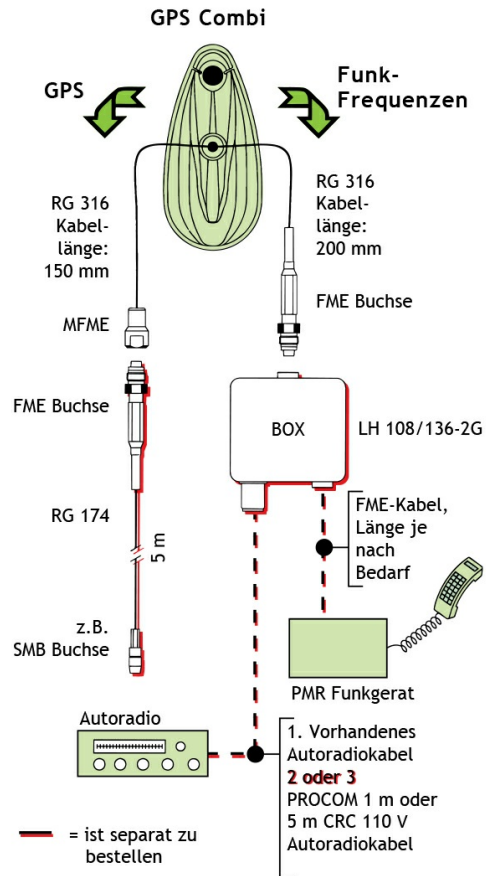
GPS Combi

GPS

Funk-Frequenzen

RG 316 Kabellänge: 150 mm

RG 316 Kabellänge: 200 mm

MFME

FME Buchse

FME Buchse

BOX

LH 108/136-2G

RG 174

5 m

FME-Kabel, Länge je nach Bedarf

z.B. SMB Buchse

PMR Funkgerat

Autoradio

1. Vorhandenes Autoradiokabel
2 oder 3
PROCOM 1 m oder 5 m CRC 110 V Autoradiokabel

= ist separat zu bestellen